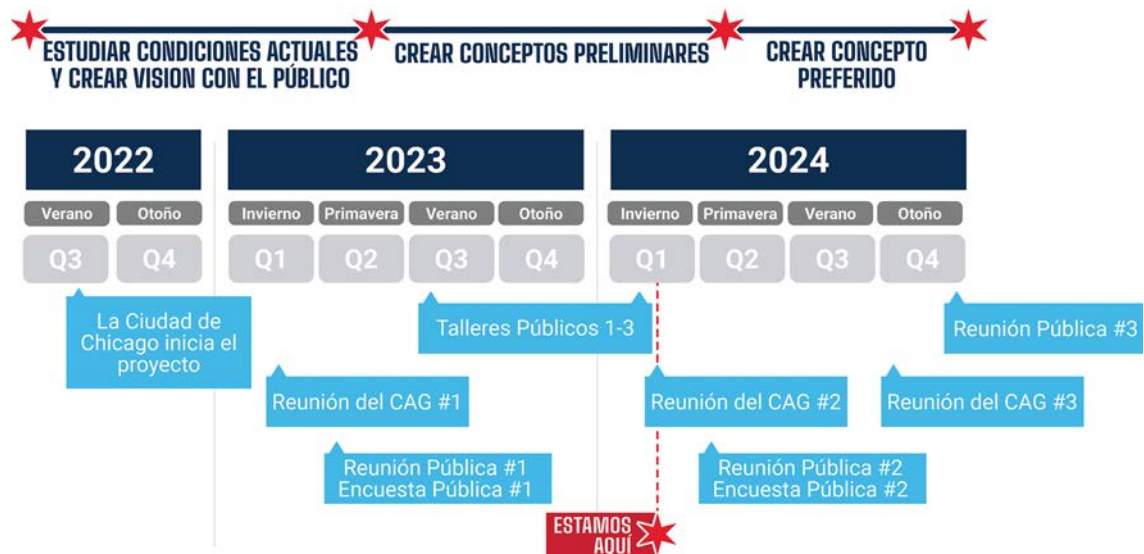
ESTUDIAR CONDICIONES ACTUALES Y CREAR VISION CON EL PÚBLICO

CREAR CONCEPTOS PRELIMINARES

CREAR CONCEPTO PREFERIDO

2022

Verano Otoño

Q3 Q4

2023

Invierno Primavera Verano Otoño

Q1 Q2 Q3 Q4

2024

Invierno Primavera Verano Otoño

Q1 Q2 Q3 Q4

La Ciudad de Chicago inicia el proyecto

Talleres Públicos 1-3

Reunión Pública #3

Reunión del CAG #1

Reunión del CAG #2

Reunión del CAG #3

Reunión Pública #1
Encuesta Pública #1

Reunión Pública #2
Encuesta Pública #2

ESTAMOS AQUÍ